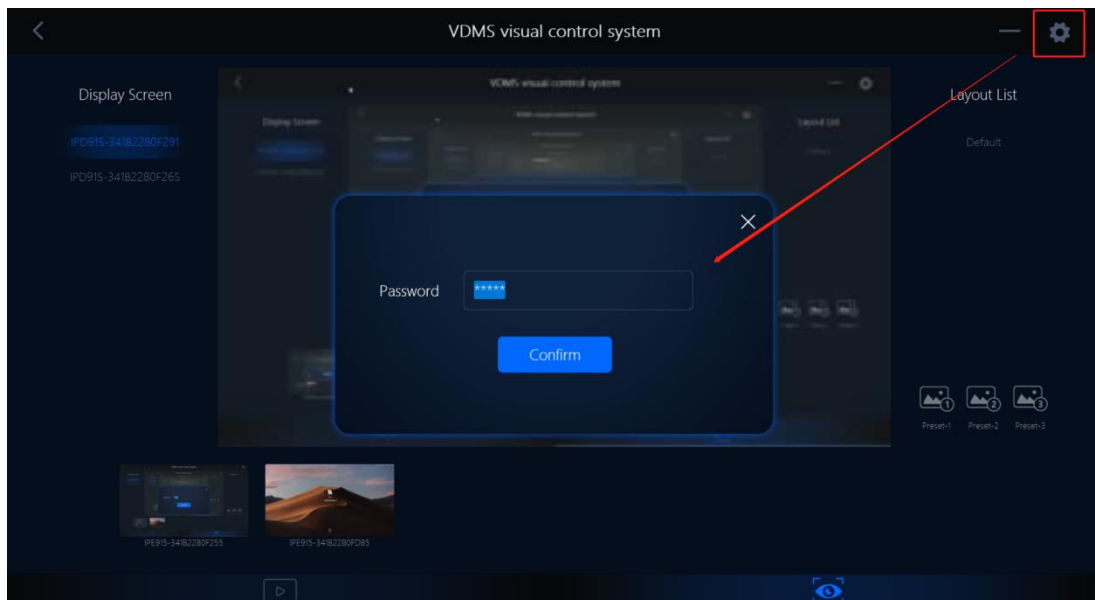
VDMS visual control system

Display Screen

IPD915-341B2280F291

IPD915-341B2280F265

Layout List

Default

Password *****

Confirm

Preset-1 Preset-2 Preset-3

IPE915-341B2280F255

IPE915-341B2280FD85